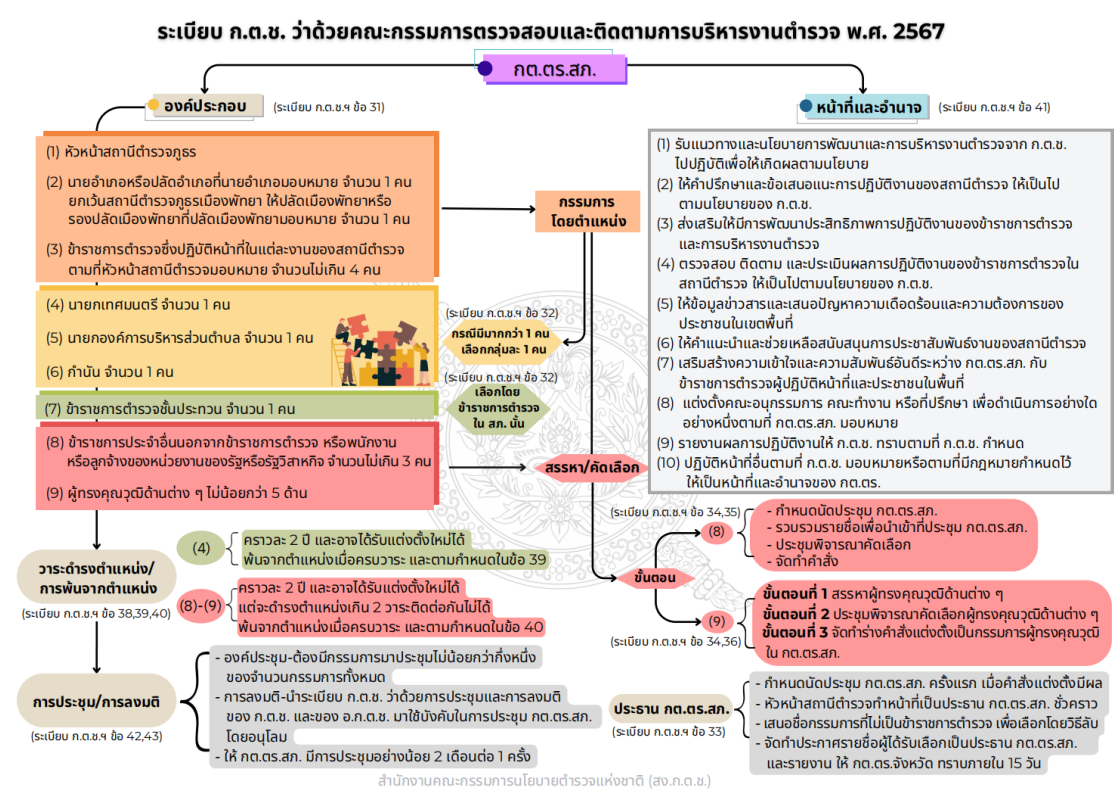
ระเบียบ ก.ต.ช. ว่าด้วยคณะกรรมการตรวจสอบและติดตามการบริหารงานตำรวจ พ.ศ. 2567

กต.ตร.สภ.

องค์ประกอบ (ระเบียบ ก.ต.ช.ฯ ข้อ 31)

(1) หัวหน้าสถานีตำรวจภูธร

(2) นายอำเภอหรือปลัดอำเภอที่นายอำเภอมอบหมาย จำนวน 1 คน ยกเว้นสถานีตำรวจภูธรเมืองพัทยา ให้ปลัดเมืองพัทยาหรือรองปลัดเมืองพัทยาที่ปลัดเมืองพัทยามอบหมาย จำนวน 1 คน

(3) ข้าราชการตำรวจซึ่งปฏิบัติหน้าที่ในแต่ละงานของสถานีตำรวจตามที่หัวหน้าสถานีตำรวจมอบหมาย จำนวนไม่เกิน 4 คน

กรรมการโดยตำแหน่ง

(4) นายกเทศมนตรี จำนวน 1 คน

(5) นายกองค์การบริหารส่วนตำบล จำนวน 1 คน

(6) กำนัน จำนวน 1 คน

(ระเบียบ ก.ต.ช.ฯ ข้อ 32)
กรณีมีมากกว่า 1 คน เลือกกลุ่มละ 1 คน

(ระเบียบ ก.ต.ช.ฯ ข้อ 32)
เลือกโดยข้าราชการตำรวจใน สภ. นั้น

(7) ข้าราชการตำรวจชั้นประทวน จำนวน 1 คน

(8) ข้าราชการประจำอื่นนอกจากข้าราชการตำรวจ หรือพนักงานหรือลูกจ้างของหน่วยงานของรัฐหรือรัฐวิสาหกิจ จำนวนไม่เกิน 3 คน

(9) ผู้ทรงคุณวุฒิด้านต่าง ๆ ไม่น้อยกว่า 5 ด้าน

สรรหา/คัดเลือก

หน้าที่และอำนาจ (ระเบียบ ก.ต.ช.ฯ ข้อ 41)

(1) รับแนวทางและนโยบายการพัฒนาและการบริหารงานตำรวจจาก ก.ต.ช. ไปปฏิบัติเพื่อให้เกิดผลตามนโยบาย
(2) ให้คำปรึกษาและข้อเสนอแนะการปฏิบัติงานของสถานีตำรวจ ให้เป็นไปตามนโยบายของ ก.ต.ช.
(3) ส่งเสริมให้มีการพัฒนาประสิทธิภาพการปฏิบัติงานของข้าราชการตำรวจและการบริหารงานตำรวจ
(4) ตรวจสอบ ติดตาม และประเมินผลการปฏิบัติงานของข้าราชการตำรวจในสถานีตำรวจ ให้เป็นไปตามนโยบายของ ก.ต.ช.
(5) ให้ข้อมูลข่าวสารและเสนอปัญหาความเดือดร้อนและความต้องการของประชาชนในเขตพื้นที่
(6) ให้คำแนะนำและช่วยเหลือสนับสนุนการประชาสัมพันธ์งานของสถานีตำรวจ
(7) เสริมสร้างความเข้าใจและความสัมพันธ์อันดีระหว่าง กต.ตร.สภ. กับข้าราชการตำรวจผู้ปฏิบัติหน้าที่และประชาชนในพื้นที่
(8) แต่งตั้งคณะอนุกรรมการ คณะทำงาน หรือที่ปรึกษา เพื่อดำเนินการอย่างใดอย่างหนึ่งตามที่ กต.ตร.สภ. มอบหมาย
(9) รายงานผลการปฏิบัติงานให้ ก.ต.ช. ทราบตามที่ ก.ต.ช. กำหนด
(10) ปฏิบัติหน้าที่อื่นตามที่ ก.ต.ช. มอบหมายหรือตามที่มีกฎหมายกำหนดไว้ให้เป็นหน้าที่และอำนาจของ กต.ตร.

(ระเบียบ ก.ต.ช.ฯ ข้อ 34,35)

(8)
- กำหนดนัดประชุม กต.ตร.สภ.
- รวบรวมรายชื่อเพื่อนำเข้าที่ประชุม กต.ตร.สภ.
- ประชุมพิจารณาคัดเลือก
- จัดทำคำสั่ง

ขั้นตอน

(9)
ขั้นตอนที่ 1 สรรหาผู้ทรงคุณวุฒิด้านต่าง ๆ
ขั้นตอนที่ 2 ประชุมพิจารณาคัดเลือกผู้ทรงคุณวุฒิด้านต่าง ๆ
ขั้นตอนที่ 3 จัดทำร่างคำสั่งแต่งตั้งเป็นกรรมการผู้ทรงคุณวุฒิใน กต.ตร.สภ.

(ระเบียบ ก.ต.ช.ฯ ข้อ 34,36)

วาระดำรงตำแหน่ง/การพ้นจากตำแหน่ง (ระเบียบ ก.ต.ช.ฯ ข้อ 38,39,40)

(4) คราวละ 2 ปี และอาจได้รับแต่งตั้งใหม่ได้ พ้นจากตำแหน่งเมื่อครบวาระ และตามกำหนดในข้อ 39

(8)-(9) คราวละ 2 ปี และอาจได้รับแต่งตั้งใหม่ได้ แต่จะดำรงตำแหน่งเกิน 2 วาระติดต่อกันไม่ได้ พ้นจากตำแหน่งเมื่อครบวาระ และตามกำหนดในข้อ 40

การประชุม/การลงมติ (ระเบียบ ก.ต.ช.ฯ ข้อ 42,43)

- องค์ประชุม-ต้องมีกรรมการมาประชุมไม่น้อยกว่ากึ่งหนึ่งของจำนวนกรรมการทั้งหมด
- การลงมติ-นำระเบียบ ก.ต.ช. ว่าด้วยการประชุมและการลงมติของ ก.ต.ช. และของ อ.ก.ต.ช. มาใช้บังคับในการประชุม กต.ตร.สภ. โดยอนุโลม
- ให้ กต.ตร.สภ. มีการประชุมอย่างน้อย 2 เดือนต่อ 1 ครั้ง

ประธาน กต.ตร.สภ. (ระเบียบ ก.ต.ช.ฯ ข้อ 33)

- กำหนดนัดประชุม กต.ตร.สภ. ครั้งแรก เมื่อคำสั่งแต่งตั้งมีผล
- หัวหน้าสถานีตำรวจทำหน้าที่เป็นประธาน กต.ตร.สภ. ชั่วคราว
- เสนอชื่อกรรมการที่ไม่เป็นข้าราชการตำรวจ เพื่อเลือกโดยวิธีลับ
- จัดทำประกาศรายชื่อผู้ได้รับเลือกเป็นประธาน กต.ตร.สภ. และรายงาน ให้ กต.ตร.จังหวัด ทราบภายใน 15 วัน

สำนักงานคณะกรรมการนโยบายตำรวจแห่งชาติ (สง.ก.ต.ช.)